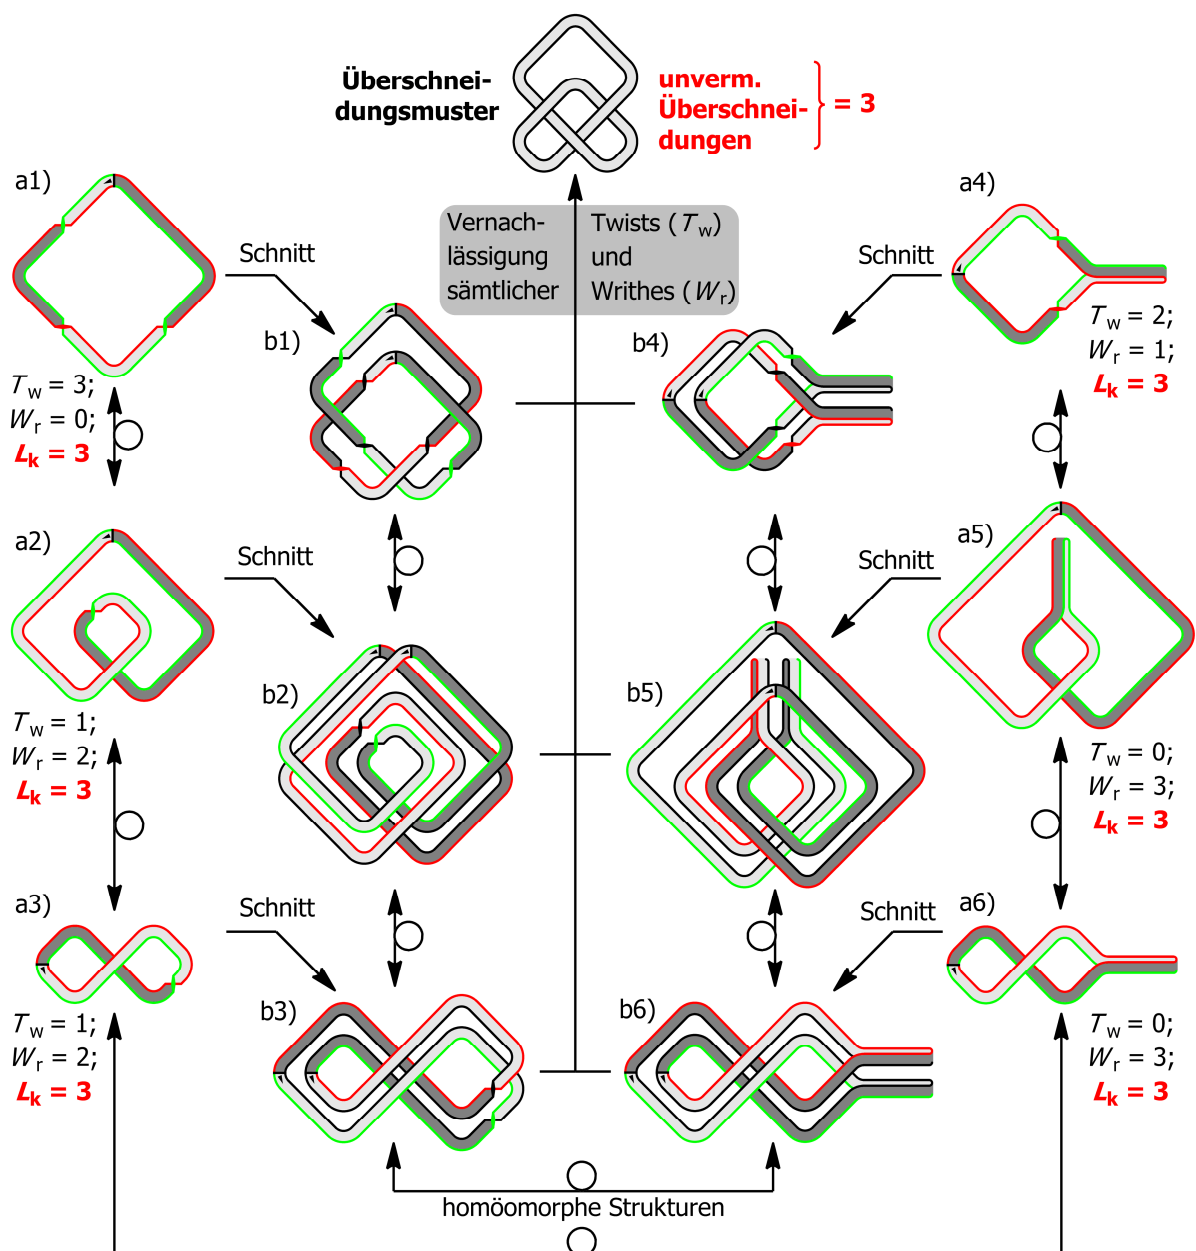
Überschneidungsmuster

unverm. Überschneidungen $= 3$

a1)

Schnitt

$T_w = 3$;
$W_r = 0$;
$L_k = 3$

Vernachlässigung sämtlicher

Twists ($T_w$) und Writhes ($W_r$)

b1)

a4)

Schnitt

$T_w = 2$;
$W_r = 1$;
$L_k = 3$

b4)

a2)

Schnitt

$T_w = 1$;
$W_r = 2$;
$L_k = 3$

b2)

b5)

Schnitt

a5)

$T_w = 0$;
$W_r = 3$;
$L_k = 3$

a3)

Schnitt

$T_w = 1$;
$W_r = 2$;
$L_k = 3$

b3)

b6)

Schnitt

a6)

$T_w = 0$;
$W_r = 3$;
$L_k = 3$

homöomorphe Strukturen